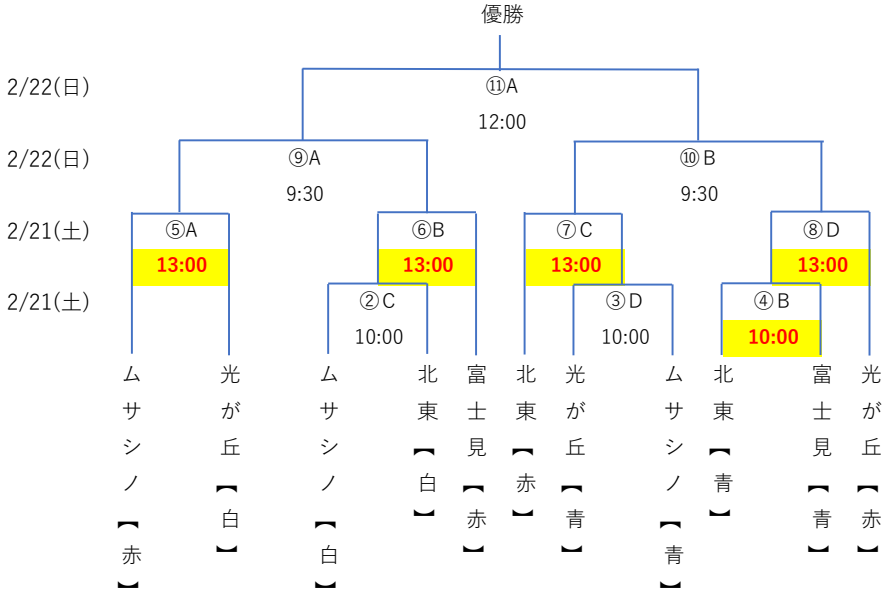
優勝

2/22(日)
⑪A
12:00

2/22(日)
⑨A
9:30

⑩B
9:30

2/21(土)
⑤A
13:00

⑥B
13:00

⑦C
13:00

⑧D
13:00

2/21(土)
②C
10:00

③D
10:00

④B
10:00

ムサシノ【赤】
光が丘【白】
ムサシノ【白】
北東【白】
富士見【赤】
北東【赤】
光が丘【青】
ムサシノ【青】
北東【青】
富士見【青】
光が丘【赤】